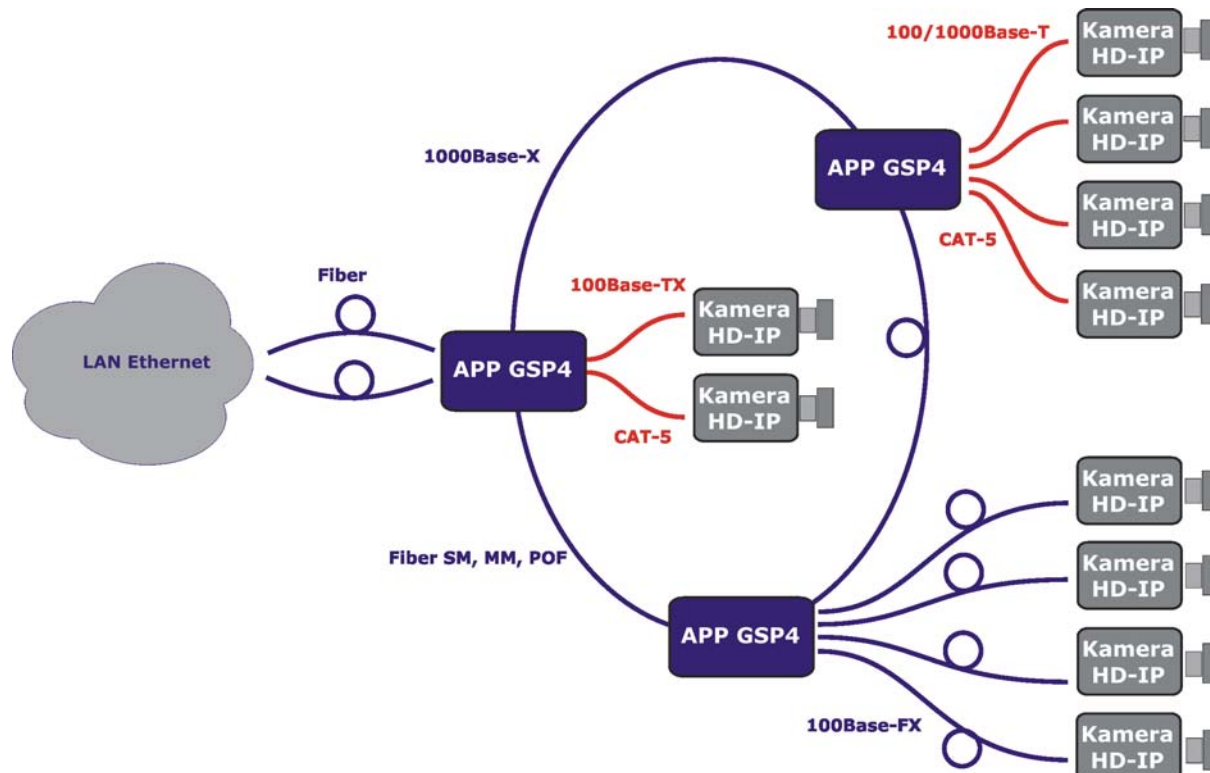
100/1000Base-T

Kamera HD-IP

Kamera HD-IP

1000Base-X

APP GSP4

Kamera HD-IP

CAT-5

Kamera HD-IP

Fiber

100Base-TX

Kamera HD-IP

LAN Ethernet

APP GSP4

Kamera HD-IP

CAT-5

Kamera HD-IP

Kamera HD-IP

Fiber SM, MM, POF

APP GSP4

Kamera HD-IP

100Base-FX

Kamera HD-IP